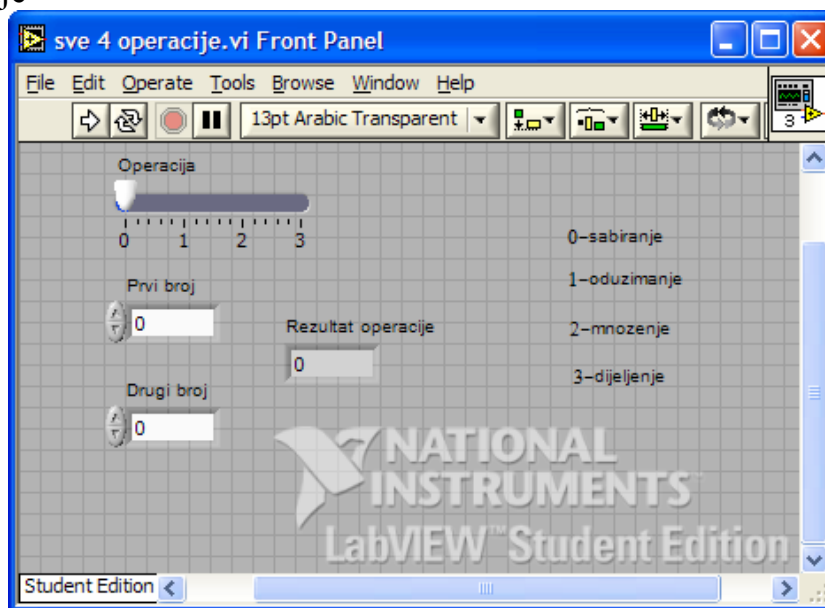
sve 4 operacije.vi Front Panel

File Edit Operate Tools Browse Window Help

13pt Arabic Transparent

3

Operacija

0 1 2 3

0–sabiranje

1–oduzimanje

2–mnozenje

3–dijeljenje

Prvi broj

0

Rezultat operacije

0

Drugi broj

0

NATIONAL INSTRUMENTS

LabVIEW™ Student Edition

Student Edition